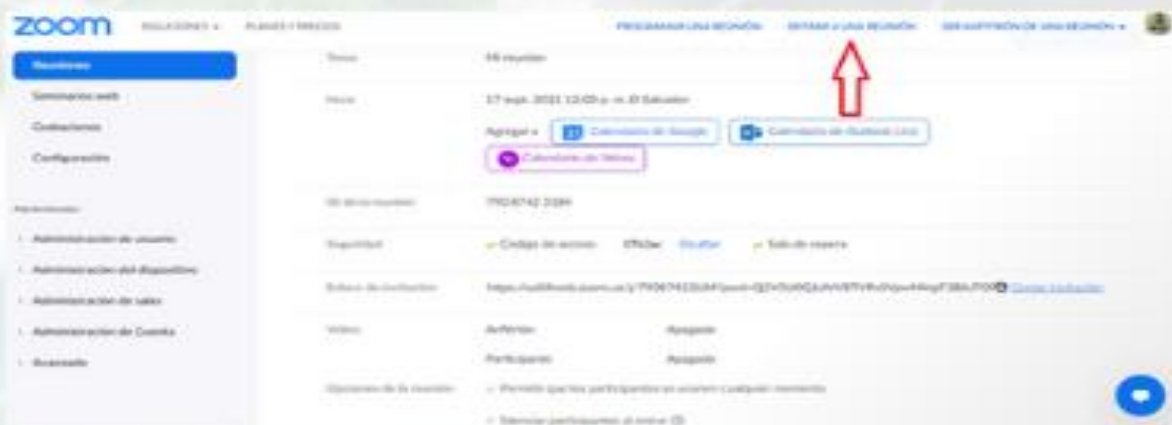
zoom SOLUCIONES PLANES Y PRECIOS PROGRAMAR UNA REUNIÓN ENTRAR A UNA REUNIÓN SER ANFITRIÓN DE UNA REUNIÓN

Reuniones
Seminarios web
Grabaciones
Configuración

Administrador

Administración de usuarios
Administración del dispositivo
Administración de salas
Administración de Cuenta
Avanzado

Tema Mi reunión

Hora 17 sept. 2021 12:00 p. m. El Salvador

Agregar a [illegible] Calendario de Google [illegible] Calendario de Outlook (.ics)

Calendario de Yahoo

ID de la reunión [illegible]

Seguridad Código de acceso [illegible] Ocultar Sala de espera

Enlace de invitación https://us04web.zoom.us/j/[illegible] Copiar invitación

Video Anfitrión Apagado

Participante Apagado

Opciones de la reunión Permitir que los participantes se unan en cualquier momento

Silenciar participantes al entrar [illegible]